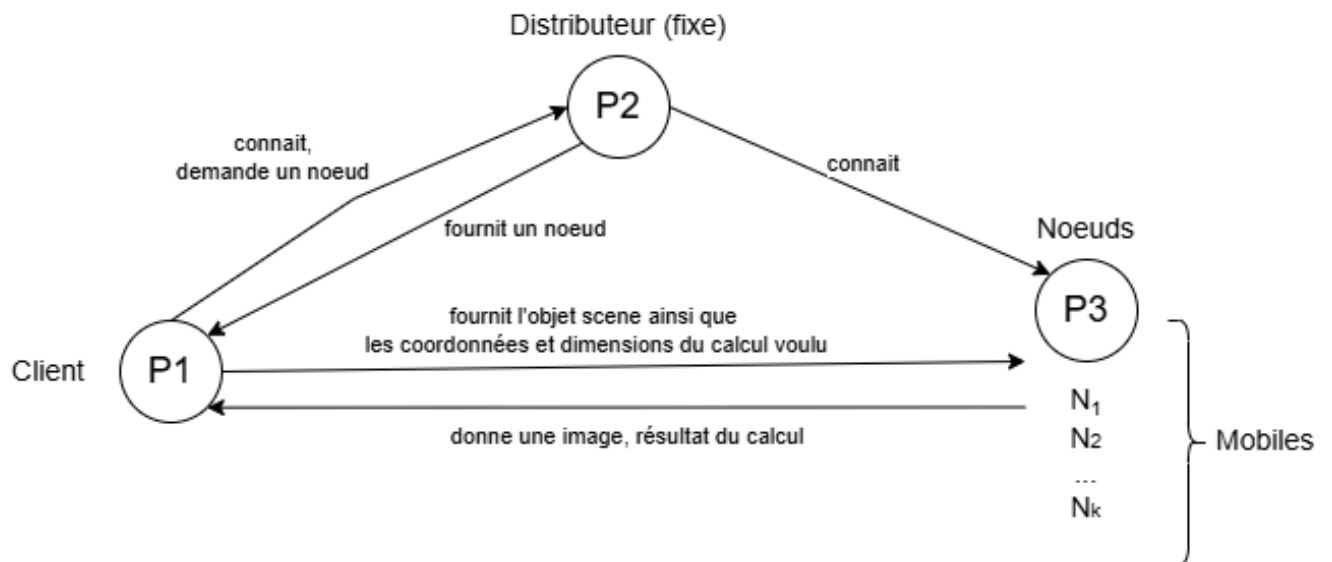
Distributeur (fixe)

P2

connait, demande un noeud

fournit un noeud

connait

Noeuds

P3

Client

P1

fournit l'objet scene ainsi que les coordonnées et dimensions du calcul voulu

donne une image, résultat du calcul

$N_1$
$N_2$
...
$N_k$

Mobiles